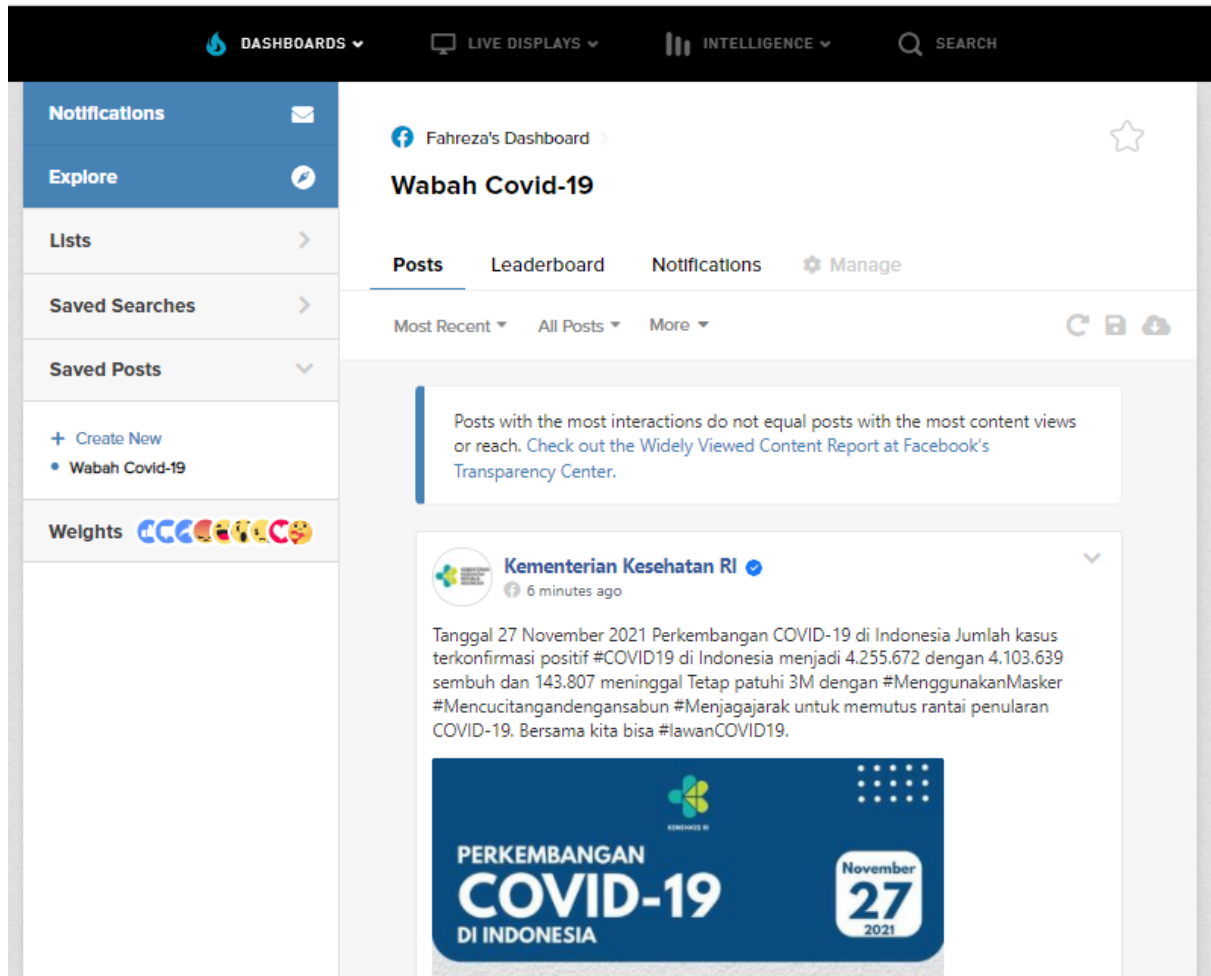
DASHBOARDS LIVE DISPLAYS INTELLIGENCE SEARCH

Notifications
Explore
Lists
Saved Searches
Saved Posts

+ Create New
• Wabah Covid-19

Weights

Fahreza's Dashboard
Wabah Covid-19

Posts Leaderboard Notifications Manage

Most Recent All Posts More

Posts with the most interactions do not equal posts with the most content views or reach. Check out the Widely Viewed Content Report at Facebook's Transparency Center.

Kementerian Kesehatan RI
6 minutes ago

Tanggal 27 November 2021 Perkembangan COVID-19 di Indonesia Jumlah kasus terkonfirmasi positif #COVID19 di Indonesia menjadi 4.255.672 dengan 4.103.639 sembuh dan 143.807 meninggal Tetap patuhi 3M dengan #MenggunakanMasker #Mencucitangandengansabun #Menjagajarak untuk memutus rantai penularan COVID-19. Bersama kita bisa #lawanCOVID19.

KEMENKES RI
PERKEMBANGAN
COVID-19
DI INDONESIA
November
27
2021